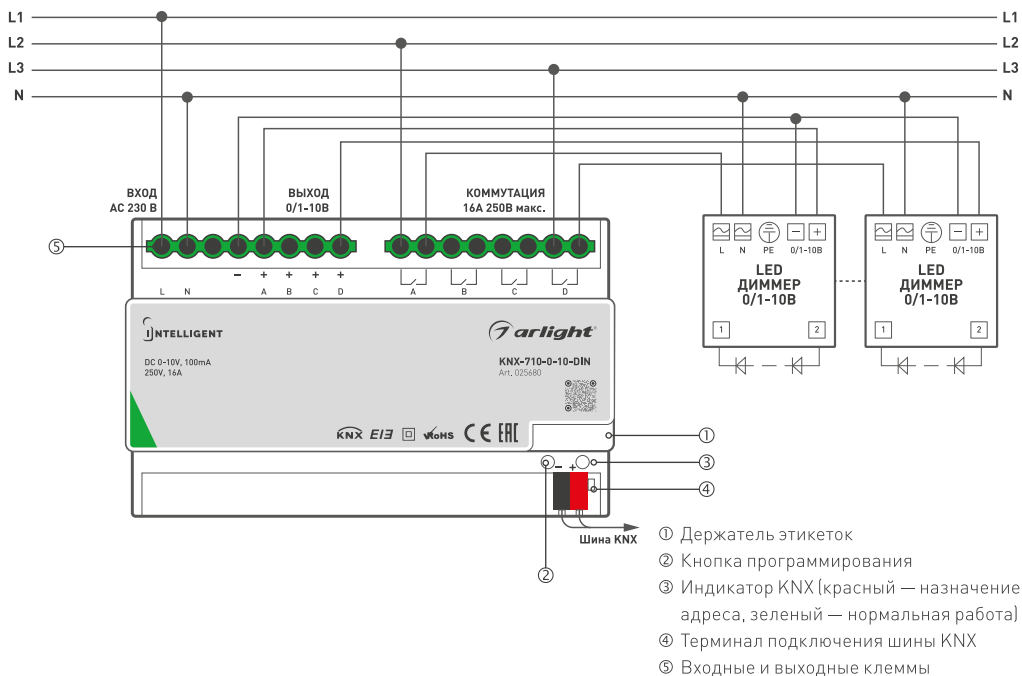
L1
L2
L3
N
L1
L2
L3
N

ВХОД AC 230 В
ВЫХОД 0/1-10В
КОММУТАЦИЯ 16А 250В макс.

⑤

L N – + + + + A B C D A B C D

INTELLIGENT
arlight
DC 0-10V, 100mA
250V, 16A
KNX-710-0-10-DIN
Art. 025680

KNX EAC RoHS CE EAC

①
②
③
④
– +
Шина KNX

L N PE 0/1-10В
LED ДИММЕР 0/1-10В
1 2

L N PE 0/1-10В
LED ДИММЕР 0/1-10В
1 2

① Держатель этикеток
② Кнопка программирования
③ Индикатор KNX (красный — назначение адреса, зеленый — нормальная работа)
④ Терминал подключения шины KNX
⑤ Входные и выходные клеммы